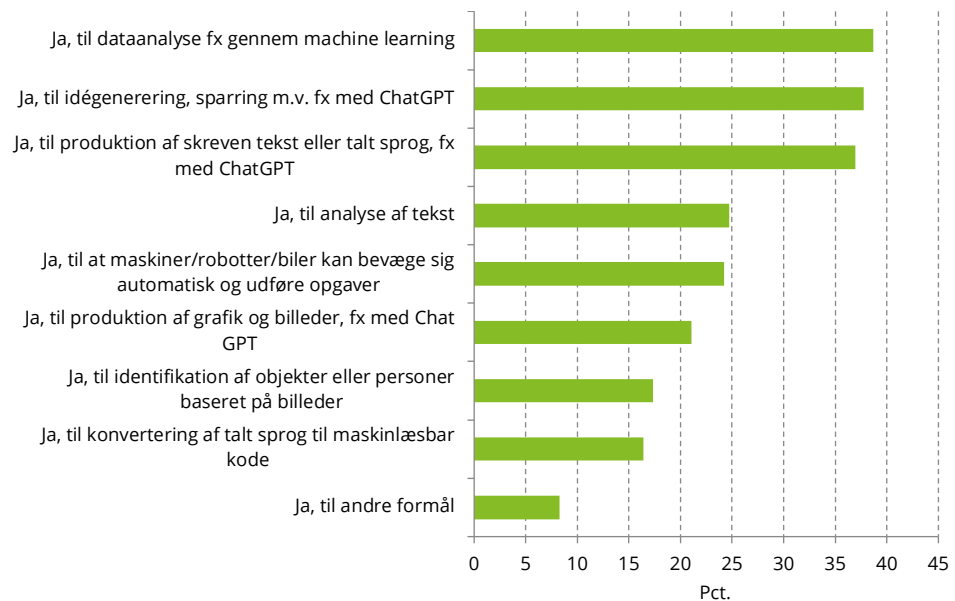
Ja, til dataanalyse fx gennem machine learning

Ja, til idégenerering, sparring m.v. fx med ChatGPT

Ja, til produktion af skreven tekst eller talt sprog, fx med ChatGPT

Ja, til analyse af tekst

Ja, til at maskiner/robotter/biler kan bevæge sig automatisk og udføre opgaver

Ja, til produktion af grafik og billeder, fx med Chat GPT

Ja, til identifikation af objekter eller personer baseret på billeder

Ja, til konvertering af talt sprog til maskinlæsbar kode

Ja, til andre formål

0 5 10 15 20 25 30 35 40 45

Pct.